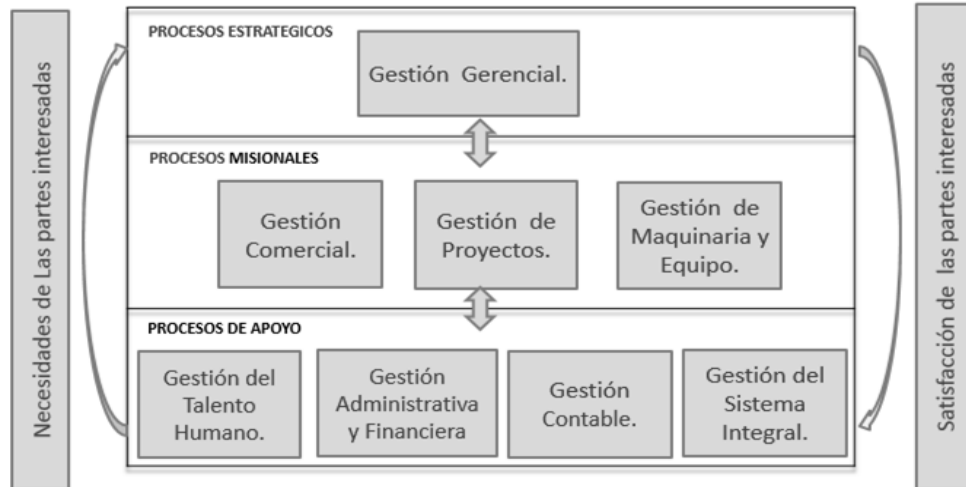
Necesidades de Las partes interesadas

PROCESOS ESTRATEGICOS

Gestión Gerencial.

PROCESOS MISIONALES

Gestión Comercial.

Gestión de Proyectos.

Gestión de Maquinaria y Equipo.

PROCESOS DE APOYO

Gestión del Talento Humano.

Gestión Administrativa y Financiera

Gestión Contable.

Gestión del Sistema Integral.

Satisfacción de las partes interesadas